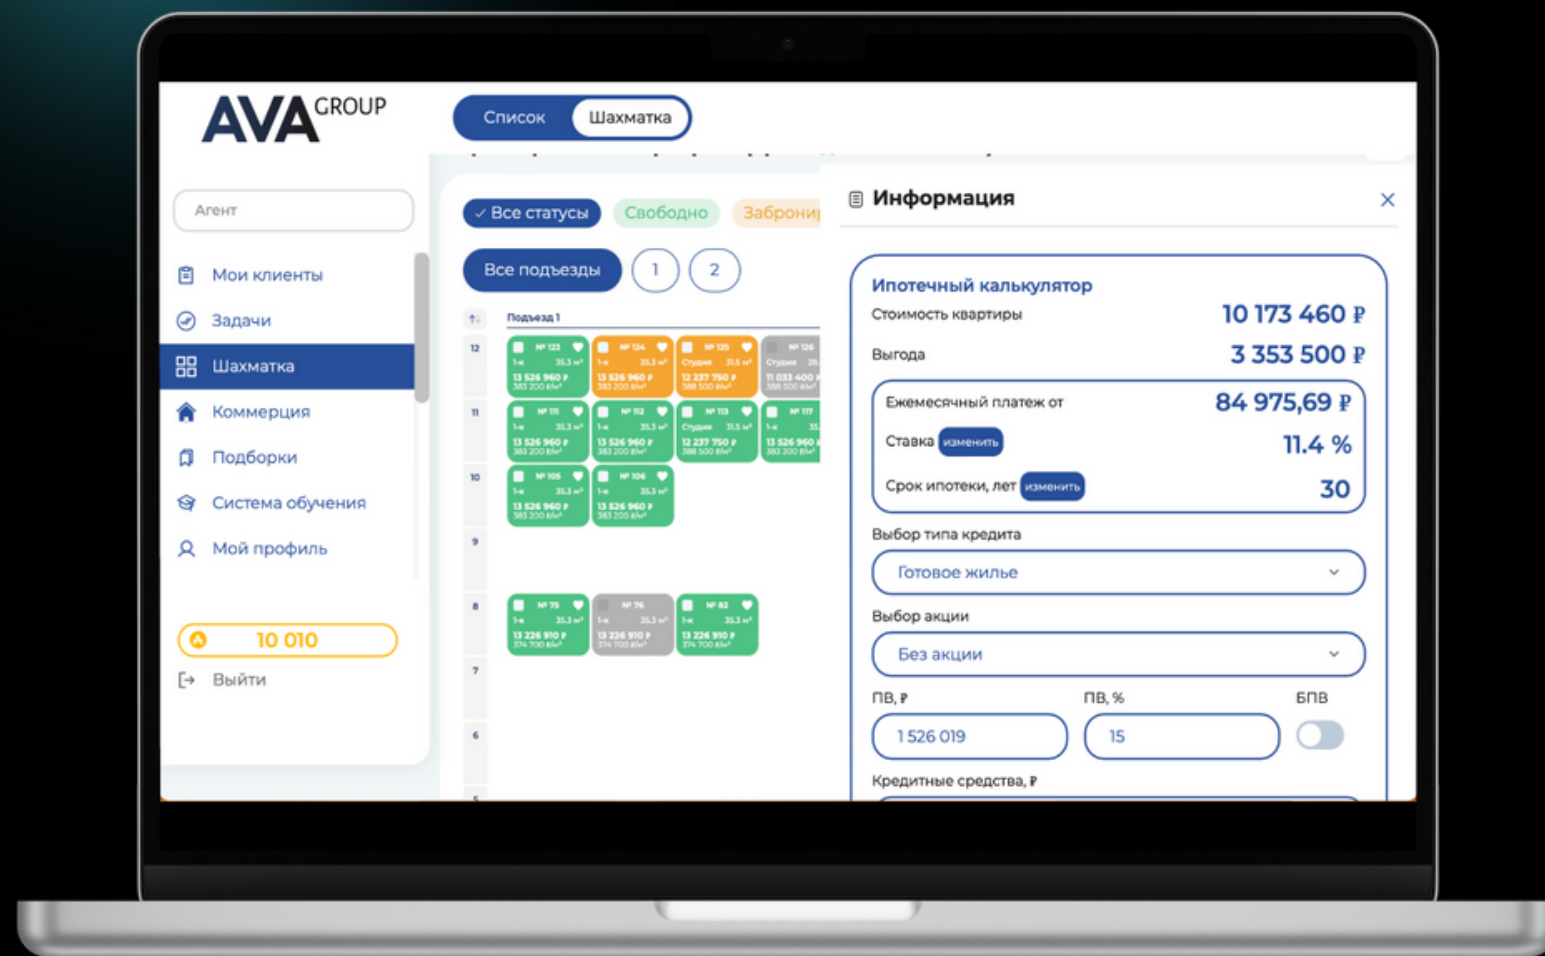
AVA GROUP

Список Шахматка

Агент

Мои клиенты
Задачи
Шахматка
Коммерция
Подборки
Система обучения
Мой профиль

10 010

Выйти

✓ Все статусы Свободно Заброни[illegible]

Все подъезды 1 2

Подъезд 1

12
№ 123 1-к 35.3 м² 13 526 960 ₽ 383 200 ₽/м²
№ 124 1-к 35.3 м² 13 526 960 ₽ 383 200 ₽/м²
№ 125 Студия 31.5 м² 12 237 750 ₽ 388 500 ₽/м²
№ 126 Студия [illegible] 11 033 400 ₽ 388 500 ₽/м²

11
№ 111 1-к 35.3 м² 13 526 960 ₽ 383 200 ₽/м²
№ 112 1-к 35.3 м² 13 526 960 ₽ 383 200 ₽/м²
№ 113 Студия 31.5 м² 12 237 750 ₽ 388 500 ₽/м²
№ 117 1-к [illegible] 13 526 960 ₽ 383 200 ₽/м²

10
№ 105 1-к 35.3 м² 13 526 960 ₽ 383 200 ₽/м²
№ 106 1-к 35.3 м² 13 526 960 ₽ 383 200 ₽/м²

9

8
№ 75 1-к 35.3 м² 13 226 910 ₽ 374 700 ₽/м²
№ 76 1-к 35.3 м² 13 226 910 ₽ 374 700 ₽/м²
№ 82 1-к 35.3 м² 13 226 910 ₽ 374 700 ₽/м²

7
6

Информация

Ипотечный калькулятор
Стоимость квартиры 10 173 460 ₽
Выгода 3 353 500 ₽
Ежемесячный платеж от 84 975,69 ₽
Ставка изменить 11.4 %
Срок ипотеки, лет изменить 30
Выбор типа кредита
Готовое жилье
Выбор акции
Без акции
ПВ, ₽ ПВ, % БПВ
1 526 019 15
Кредитные средства, ₽